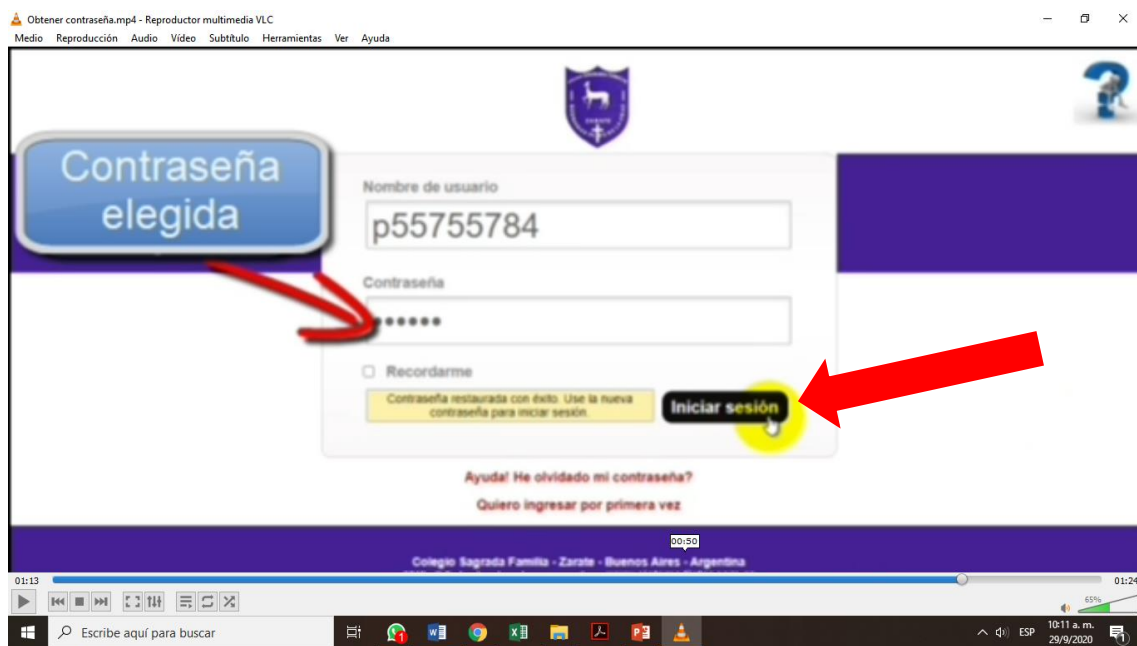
Obtener contraseña.mp4 - Reproductor multimedia VLC

Medio Reproducción Audio Vídeo Subtítulo Herramientas Ver Ayuda

Contraseña elegida

Nombre de usuario

p55755784

Contraseña

••••••

Recordarme

Contraseña restaurada con éxito. Use la nueva contraseña para iniciar sesión.

Iniciar sesión

Ayuda! He olvidado mi contraseña?

Quiero ingresar por primera vez

00:50

Colegio Sagrada Familia - Zarate - Buenos Aires - Argentina

01:13

01:24

65%

Escribe aquí para buscar

ESP

10:11 a. m.
29/9/2020